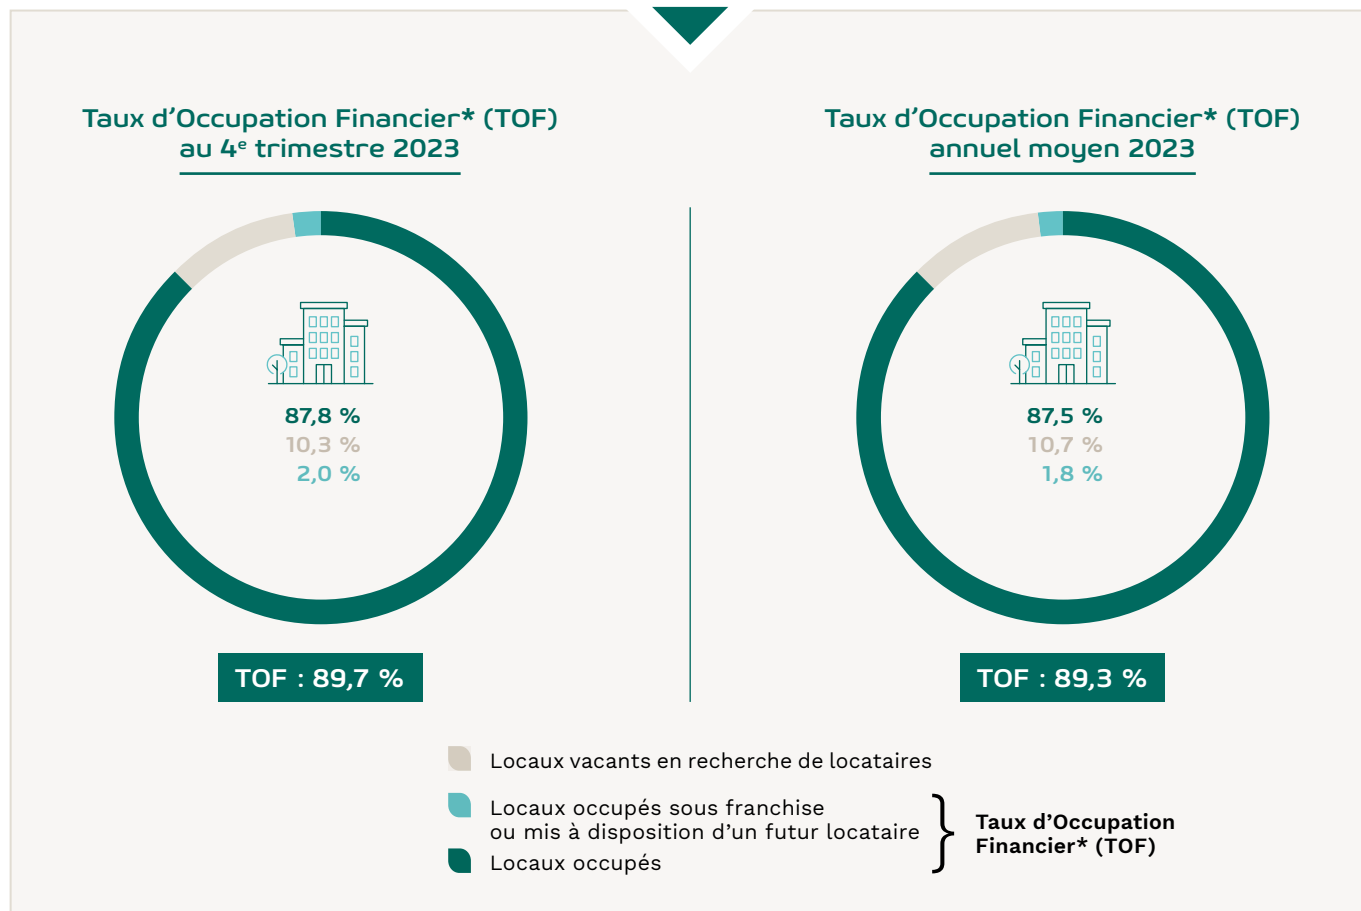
Taux d’Occupation Financier* (TOF) au 4$^{e}$ trimestre 2023

87,8 %
10,3 %
2,0 %

TOF : 89,7 %

Taux d’Occupation Financier* (TOF) annuel moyen 2023

87,5 %
10,7 %
1,8 %

TOF : 89,3 %

Locaux vacants en recherche de locataires

Locaux occupés sous franchise ou mis à disposition d’un futur locataire

Locaux occupés

Taux d’Occupation Financier* (TOF)